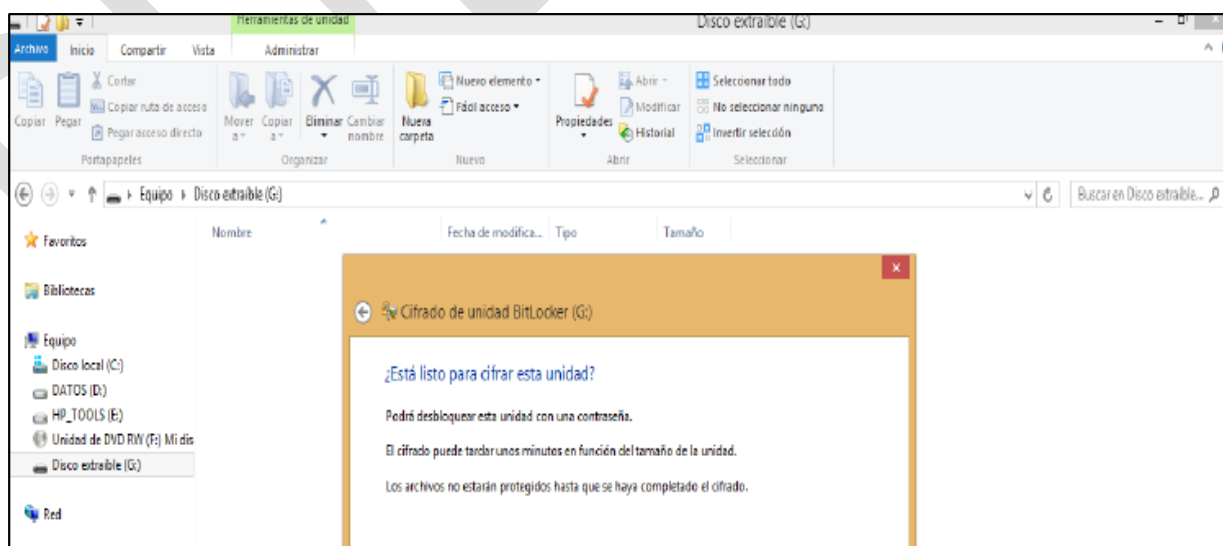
Herramientas de unidad
Disco extraíble (G:)
Archivo Inicio Compartir Vista Administrar

Copiar Pegar Cortar Copiar ruta de acceso Pegar acceso directo
Portapapeles
Mover a Copiar a Eliminar Cambiar nombre
Organizar
Nueva carpeta Nuevo elemento Fácil acceso
Nuevo
Propiedades Abrir Modificar Historial
Abrir
Seleccionar todo No seleccionar ninguno Invertir selección
Seleccionar

Equipo › Disco extraíble (G:)
Buscar en Disco extraíble...

Favoritos
Bibliotecas
Equipo
Disco local (C:)
DATOS (D:)
HP_TOOLS (E:)
Unidad de DVD RW (F:) Mi dis
Disco extraíble (G:)
Red

Nombre Fecha de modifica... Tipo Tamaño

Cifrado de unidad BitLocker (G:)

¿Está listo para cifrar esta unidad?

Podrá desbloquear esta unidad con una contraseña.

El cifrado puede tardar unos minutos en función del tamaño de la unidad.

Los archivos no estarán protegidos hasta que se haya completado el cifrado.